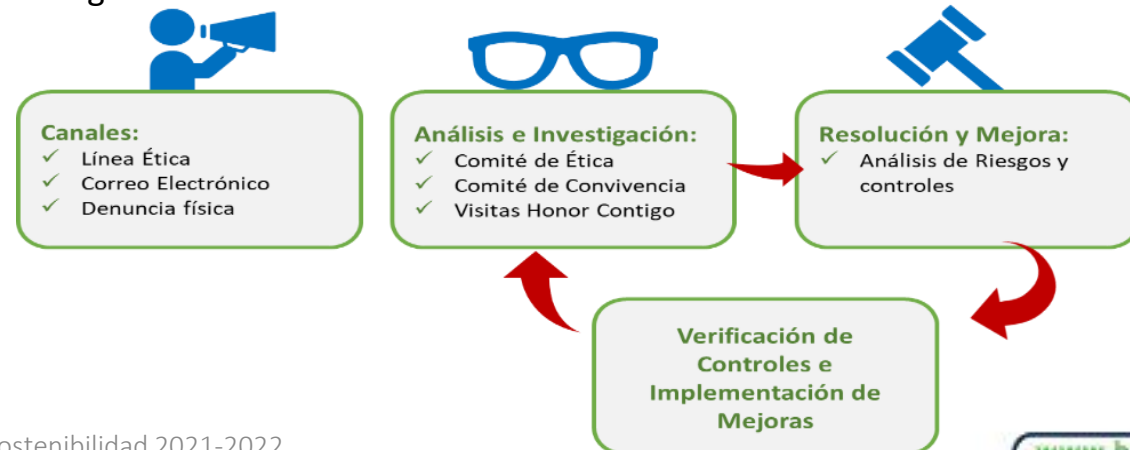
Canales:
✓ Línea Ética
✓ Correo Electrónico
✓ Denuncia física

Análisis e Investigación:
✓ Comité de Ética
✓ Comité de Convivencia
✓ Visitas Honor Contigo

Resolución y Mejora:
✓ Análisis de Riesgos y controles

Verificación de Controles e Implementación de Mejoras

ostenibilidad 2021-2022